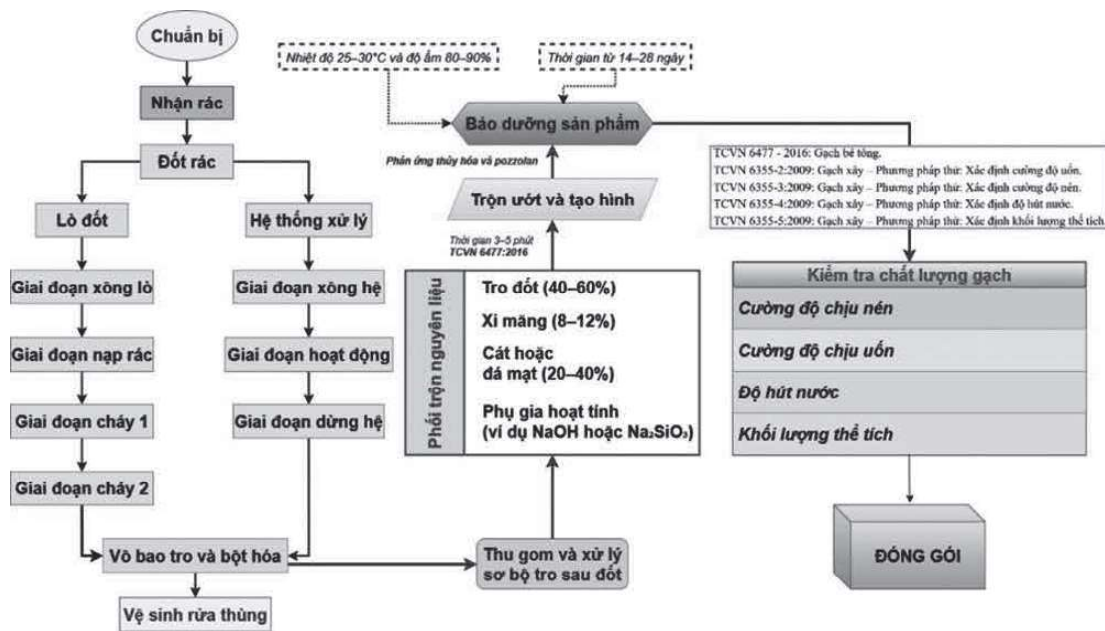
Chuẩn bị

Nhận rác

Đốt rác

Lò đốt

Hệ thống xử lý

Giai đoạn xông lò

Giai đoạn nạp rác

Giai đoạn cháy 1

Giai đoạn cháy 2

Giai đoạn xông hệ

Giai đoạn hoạt động

Giai đoạn dừng hệ

Vô bao tro và bột hóa

Vệ sinh rửa thùng

Thu gom và xử lý sơ bộ tro sau đốt

Nhiệt độ 25–30°C và độ ẩm 80–90%

Thời gian từ 14–28 ngày

Bảo dưỡng sản phẩm

Phản ứng thủy hóa và pozzolan

Trộn ướt và tạo hình

Thời gian 3–5 phút
TCVN 6477:2016

Phối trộn nguyên liệu

Tro đốt (40–60%)

Xi măng (8–12%)

Cát hoặc đá mạt (20–40%)

Phụ gia hoạt tính (ví dụ NaOH hoặc $Na_2SiO_3$)

TCVN 6477 - 2016: Gạch bê tông.
TCVN 6355-2:2009: Gạch xây – Phương pháp thử: Xác định cường độ uốn.
TCVN 6355-3:2009: Gạch xây – Phương pháp thử: Xác định cường độ nén.
TCVN 6355-4:2009: Gạch xây – Phương pháp thử: Xác định độ hút nước.
TCVN 6355-5:2009: Gạch xây – Phương pháp thử: Xác định khối lượng thể tích

Kiểm tra chất lượng gạch

Cường độ chịu nén

Cường độ chịu uốn

Độ hút nước

Khối lượng thể tích

ĐÓNG GÓI